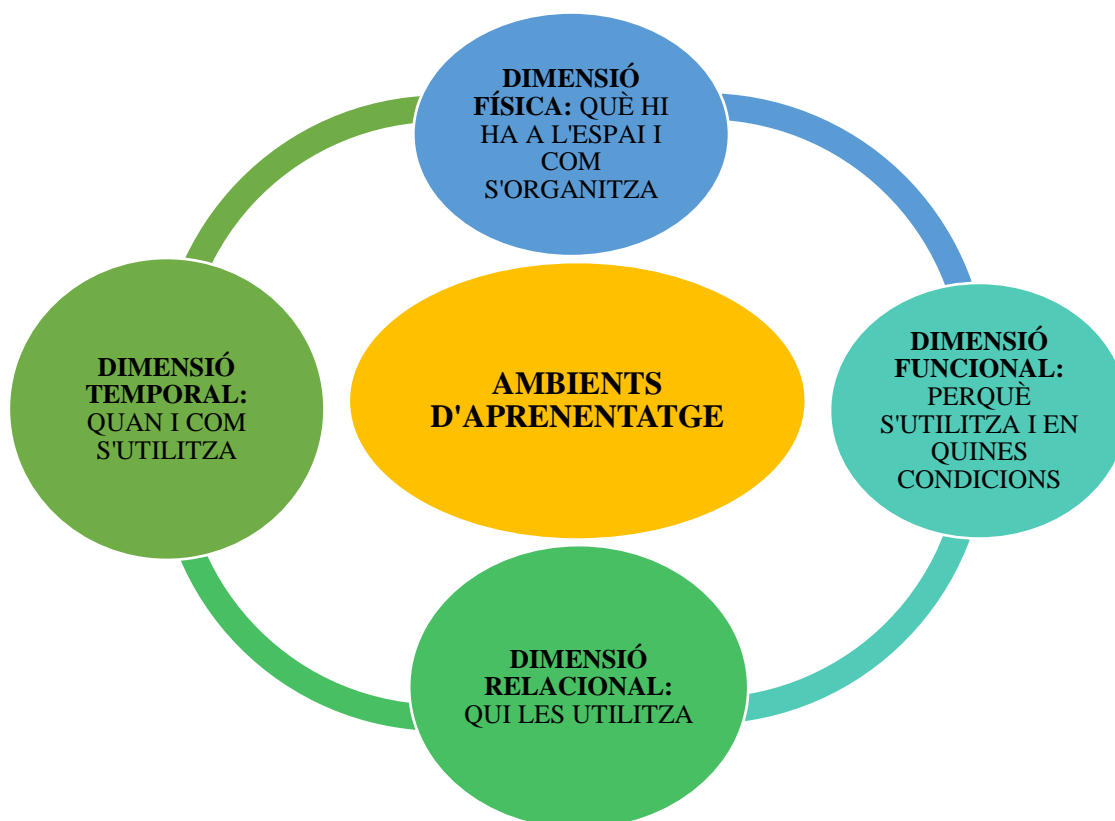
DIMENSIÓ FÍSICA: QUÈ HI HA A L'ESPAI I COM S'ORGANITZA

DIMENSIÓ TEMPORAL: QUAN I COM S'UTILITZA

AMBIENTS D'APRENENTATGE

DIMENSIÓ FUNCIONAL: PERQUÈ S'UTILITZA I EN QUINES CONDICIONS

DIMENSIÓ RELACIONAL: QUI LES UTILITZA